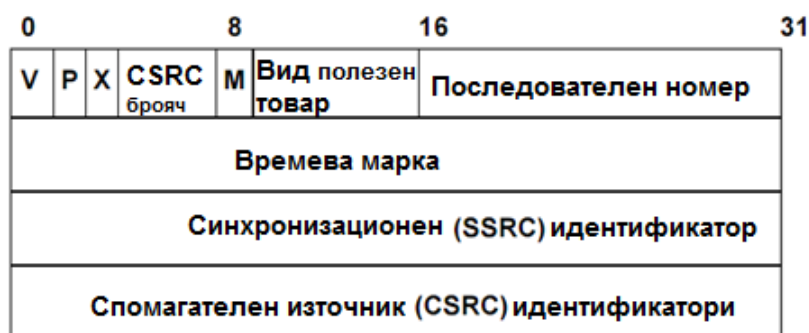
| 0 | | | | 8 | | 16 | 31 |
|---|---|---|---|---|---|---|---|
| V | P | X | CSRC брояч | M | Вид полезен товар | Последователен номер | |
| Времева марка | | | | | | | |
| Синхронизационен (SSRC) идентификатор | | | | | | | |
| Спомагателен източник (CSRC) идентификатори | | | | | | | |